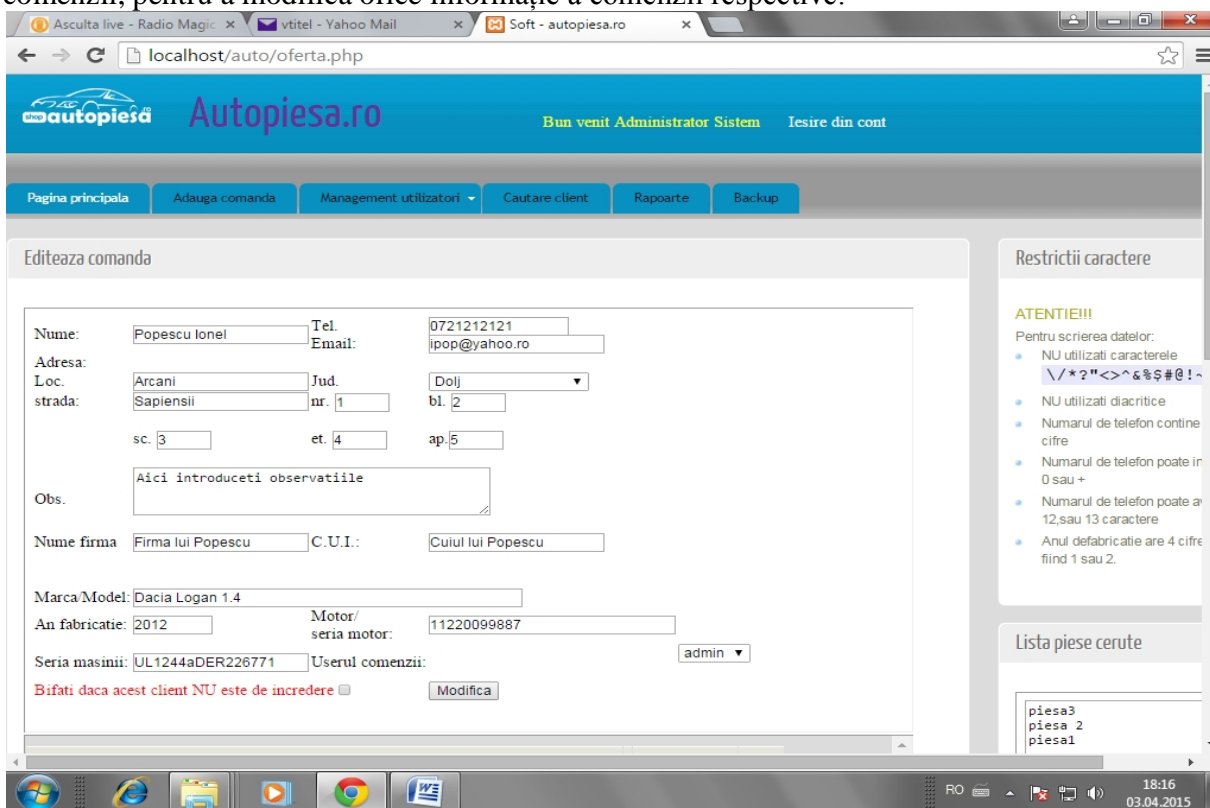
comenzii, pentru a modifica orice informație a comenzii respective.

Asculta live - Radio Magic ×
vtitel - Yahoo Mail ×
Soft - autopiesa.ro ×

localhost/auto/oferta.php

shop autopiesa.ro
Autopiesa.ro
Bun venit Administrator Sistem
Iesire din cont

Pagina principala
Adauga comanda
Management utilizatori
Cautare client
Rapoarte
Backup

Editeaza comanda

Nume: Popescu Ionel
Tel. 0721212121
Email: ipop@yahoo.ro
Adresa:
Loc. Arcani
Jud. Dolj
strada: Sapiensii
nr. 1
bl. 2
sc. 3
et. 4
ap. 5
Obs. Aici introduceti observatiile
Nume firma Firma lui Popescu
C.U.I.: Cuiul lui Popescu
Marca/Model: Dacia Logan 1.4
An fabricatie: 2012
Motor/ seria motor: 11220099887
Seria masinii: UL1244aDER226771
Userul comenzii: admin
Bifati daca acest client NU este de incredere
Modifica

Restrictii caractere

ATENTIE!!!
Pentru scrierea datelor:
NU utilizati caracterele \/*?"<>^&%$#@!~
NU utilizati diacritice
Numarul de telefon contine cifre
Numarul de telefon poate in 0 sau +
Numarul de telefon poate a 12,sau 13 caractere
Anul defabricatie are 4 cifre fiind 1 sau 2.

Lista piese cerute

piesa3
piesa 2
piesa1

RO
18:16
03.04.2015